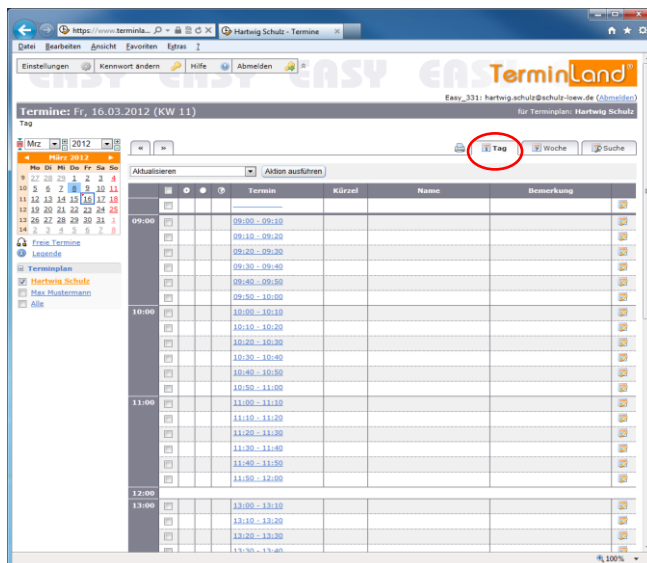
https://www.terminla... Hartwig Schulz - Termine

Datei Bearbeiten Ansicht Favoriten Extras ?

Einstellungen Kennwort ändern Hilfe Abmelden

EASY EASY EASY EASY

TerminLand

Easy_331: hartwig.schulz@schulz-loew.de (Abmelden)

Termine: Fr, 16.03.2012 (KW 11)

für Terminplan: Hartwig Schulz

Tag

Mrz 2012

« »

Tag Woche Suche

März 2012

| | Mo | Di | Mi | Do | Fr | Sa | So |
|---|---|---|---|---|---|---|---|
| 9 | 27 | 28 | 29 | 1 | 2 | 3 | 4 |
| 10 | 5 | 6 | 7 | 8 | 9 | 10 | 11 |
| 11 | 12 | 13 | 14 | 15 | 16 | 17 | 18 |
| 12 | 19 | 20 | 21 | 22 | 23 | 24 | 25 |
| 13 | 26 | 27 | 28 | 29 | 30 | 31 | 1 |
| 14 | 2 | 3 | 4 | 5 | 6 | 7 | 8 |

Freie Termine
Legende

Terminplan
Hartwig Schulz
Max Mustermann
Alle

Aktualisieren Aktion ausführen

| | | Termin | Kürzel | Name | Bemerkung |
|---|---|---|---|---|---|
| | | ____________ | | | |
| 09:00 | | 09:00 - 09:10 | | | |
| | | 09:10 - 09:20 | | | |
| | | 09:20 - 09:30 | | | |
| | | 09:30 - 09:40 | | | |
| | | 09:40 - 09:50 | | | |
| | | 09:50 - 10:00 | | | |
| 10:00 | | 10:00 - 10:10 | | | |
| | | 10:10 - 10:20 | | | |
| | | 10:20 - 10:30 | | | |
| | | 10:30 - 10:40 | | | |
| | | 10:40 - 10:50 | | | |
| | | 10:50 - 11:00 | | | |
| 11:00 | | 11:00 - 11:10 | | | |
| | | 11:10 - 11:20 | | | |
| | | 11:20 - 11:30 | | | |
| | | 11:30 - 11:40 | | | |
| | | 11:40 - 11:50 | | | |
| | | 11:50 - 12:00 | | | |
| 12:00 | | | | | |
| 13:00 | | 13:00 - 13:10 | | | |
| | | 13:10 - 13:20 | | | |
| | | 13:20 - 13:30 | | | |
| | | 13:30 - 13:40 | | | |

100%